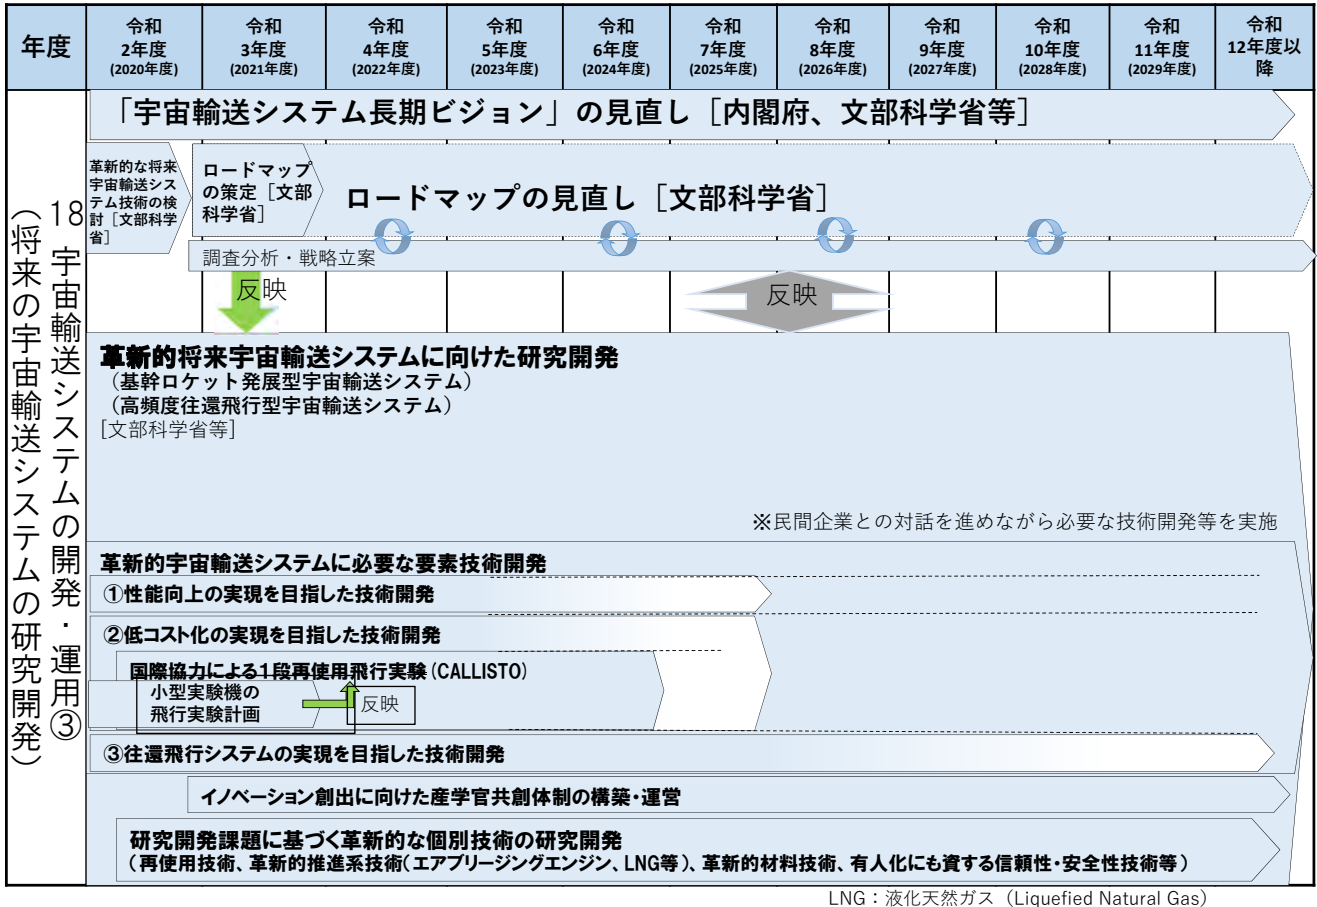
| 年度 | 令和 2年度 (2020年度) | 令和 3年度 (2021年度) | 令和 4年度 (2022年度) | 令和 5年度 (2023年度) | 令和 6年度 (2024年度) | 令和 7年度 (2025年度) | 令和 8年度 (2026年度) | 令和 9年度 (2027年度) | 令和 10年度 (2028年度) | 令和 11年度 (2029年度) | 令和 12年度以降 |
|---|---|---|---|---|---|---|---|---|---|---|---|

（将来の宇宙輸送システムの研究開発）

18 宇宙輸送システムの開発・運用③

「宇宙輸送システム長期ビジョン」の見直し［内閣府、文部科学省等］

革新的な将来宇宙輸送システム技術の検討［文部科学省］

ロードマップの策定［文部科学省］

ロードマップの見直し［文部科学省］

調査分析・戦略立案

反映

反映

革新的将来宇宙輸送システムに向けた研究開発
（基幹ロケット発展型宇宙輸送システム）
（高頻度往還飛行型宇宙輸送システム）
［文部科学省等］

※民間企業との対話を進めながら必要な技術開発等を実施

革新的宇宙輸送システムに必要な要素技術開発

①性能向上の実現を目指した技術開発

②低コスト化の実現を目指した技術開発

国際協力による1段再使用飛行実験（CALLISTO）

小型実験機の飛行実験計画

反映

③往還飛行システムの実現を目指した技術開発

イノベーション創出に向けた産学官共創体制の構築・運営

研究開発課題に基づく革新的な個別技術の研究開発
（再使用技術、革新的推進系技術（エアブリージングエンジン、LNG等）、革新的材料技術、有人化にも資する信頼性・安全性技術等）

LNG：液化天然ガス（Liquefied Natural Gas）